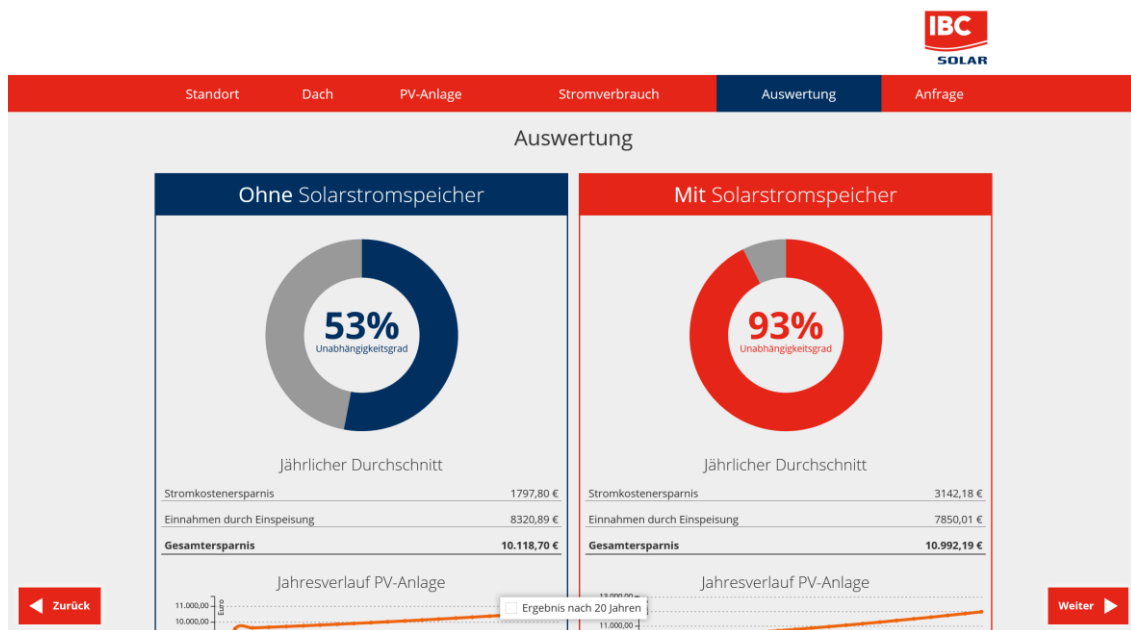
IBC SOLAR

Standort Dach PV-Anlage Stromverbrauch Auswertung Anfrage

Auswertung

Ohne Solarstromspeicher

53%
Unabhängigkeitsgrad

Jährlicher Durchschnitt

| | |
|---|---|
| Stromkostenersparnis | 1797,80 € |
| Einnahmen durch Einspeisung | 8320,89 € |
| **Gesamtersparnis** | **10.118,70 €** |

Jahresverlauf PV-Anlage

Euro
11.000,00
10.000,00

Mit Solarstromspeicher

93%
Unabhängigkeitsgrad

Jährlicher Durchschnitt

| | |
|---|---|
| Stromkostenersparnis | 3142,18 € |
| Einnahmen durch Einspeisung | 7850,01 € |
| **Gesamtersparnis** | **10.992,19 €** |

Jahresverlauf PV-Anlage

13.000,00
11.000,00

Ergebnis nach 20 Jahren

Zurück

Weiter